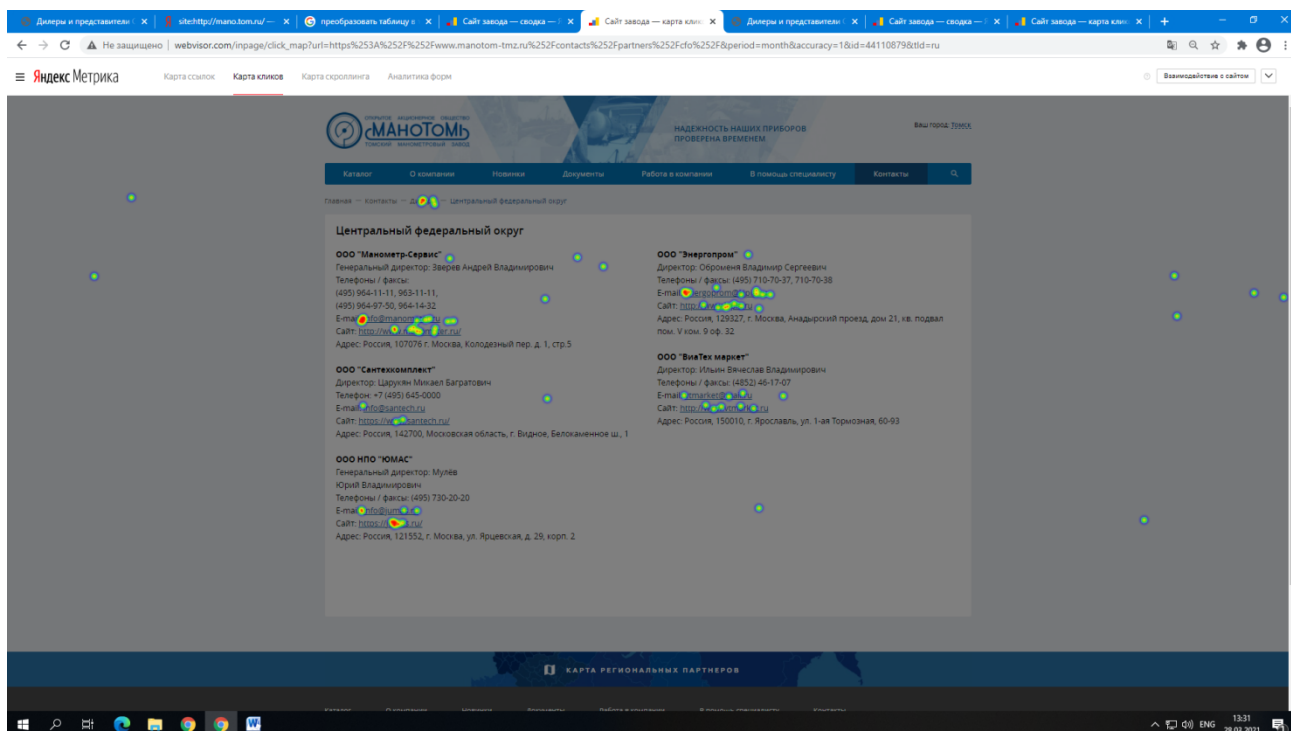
Дилеры и представители | site:http://mano.tom.ru/ — | преобразовать таблицу в | Сайт завода — сводка — | Сайт завода — карта клик | Дилеры и представители | Сайт завода — сводка — | Сайт завода — карта клик

Не защищено | webvisor.com/inpage/click_map?url=https%253A%252F%252Fwww.manotom-tmz.ru%252Fcontacts%252Fpartners%252Fcfo%252F&period=month&accuracy=1&id=44110879&tld=ru

Яндекс Метрика Карта ссылок Карта кликов Карта скроллинга Аналитика форм Взаимодействие с сайтом

МАНОТОМЪ ТОМСКИЙ МАНОМЕТРОВЫЙ ЗАВОД

НАДЁЖНОСТЬ НАШИХ ПРИБОРОВ ПРОВЕРЕНА ВРЕМЕНЕМ

Ваш город: Томск

Каталог О компании Новинки Документы Работа в компании В помощь специалисту Контакты

Главная — Контакты — Д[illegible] — Центральный федеральный округ

Центральный федеральный округ

ООО "Манометр-Сервис"
Генеральный директор: Зверев Андрей Владимирович
Телефоны / факсы:
(495) 964-11-11, 963-11-11,
(495) 964-97-50, 964-14-32
E-mail: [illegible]nfo@manom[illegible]ru
Сайт: http://w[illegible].ru/
Адрес: Россия, 107076 г. Москва, Колодезный пер. д. 1, стр.5

ООО "Сантехкомплект"
Директор: Царукян Микаел Багратович
Телефон: +7 (495) 645-0000
E-mail: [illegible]nfo@santech.ru
Сайт: https://w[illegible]santech.ru/
Адрес: Россия, 142700, Московская область, г. Видное, Белокаменное ш., 1

ООО НПО "ЮМАС"
Генеральный директор: Мулёв Юрий Владимирович
Телефоны / факсы: (495) 730-20-20
E-mail: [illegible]nfo@jum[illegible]
Сайт: https://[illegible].ru/
Адрес: Россия, 121552, г. Москва, ул. Ярцевская, д. 29, корп. 2

ООО "Энергопром"
Директор: Оброменя Владимир Сергеевич
Телефоны / факсы: (495) 710-70-37, 710-70-38
E-mail: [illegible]
Сайт: http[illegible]
Адрес: Россия, 129327, г. Москва, Анадырский проезд, дом 21, кв. подвал пом. V ком. 9 оф. 32

ООО "ВиаТек маркет"
Директор: Ильин Вячеслав Владимирович
Телефоны / факсы: (4852) 46-17-07
E-mail: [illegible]market@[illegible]ru
Сайт: http://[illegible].ru
Адрес: Россия, 150010, г. Ярославль, ул. 1-ая Тормозная, 60-93

КАРТА РЕГИОНАЛЬНЫХ ПАРТНЕРОВ

ENG 13:31 29.03.2021